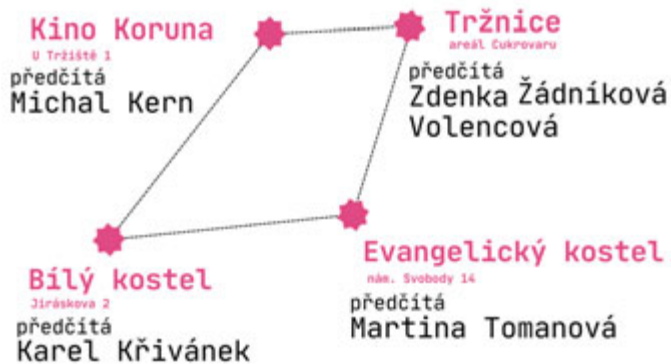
Kino Koruna
U Tržiště 1
předčítá
Michal Kern

Tržnice
areál Cukrovaru
předčítá
Zdenka Žádníková Volencová

Bílý kostel
Jiráskova 2
předčítá
Karel Křivánek

Evangelický kostel
nám. Svobody 14
předčítá
Martina Tomanová